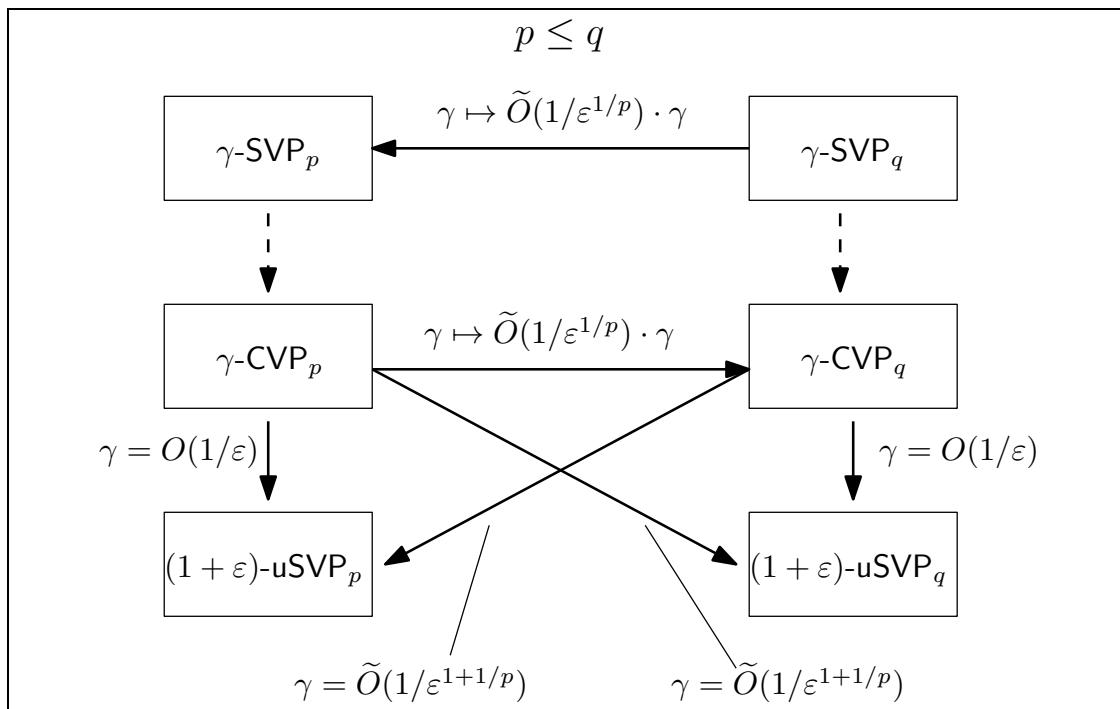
$p \leq q$

$\gamma \mapsto \widetilde{O}(1/\varepsilon^{1/p}) \cdot \gamma$

$\gamma$-$\mathsf{SVP}_p$

$\gamma$-$\mathsf{SVP}_q$

$\gamma \mapsto \widetilde{O}(1/\varepsilon^{1/p}) \cdot \gamma$

$\gamma$-$\mathsf{CVP}_p$

$\gamma$-$\mathsf{CVP}_q$

$\gamma = O(1/\varepsilon)$

$\gamma = O(1/\varepsilon)$

$(1+\varepsilon)$-$\mathsf{uSVP}_p$

$(1+\varepsilon)$-$\mathsf{uSVP}_q$

$\gamma = \widetilde{O}(1/\varepsilon^{1+1/p})$

$\gamma = \widetilde{O}(1/\varepsilon^{1+1/p})$